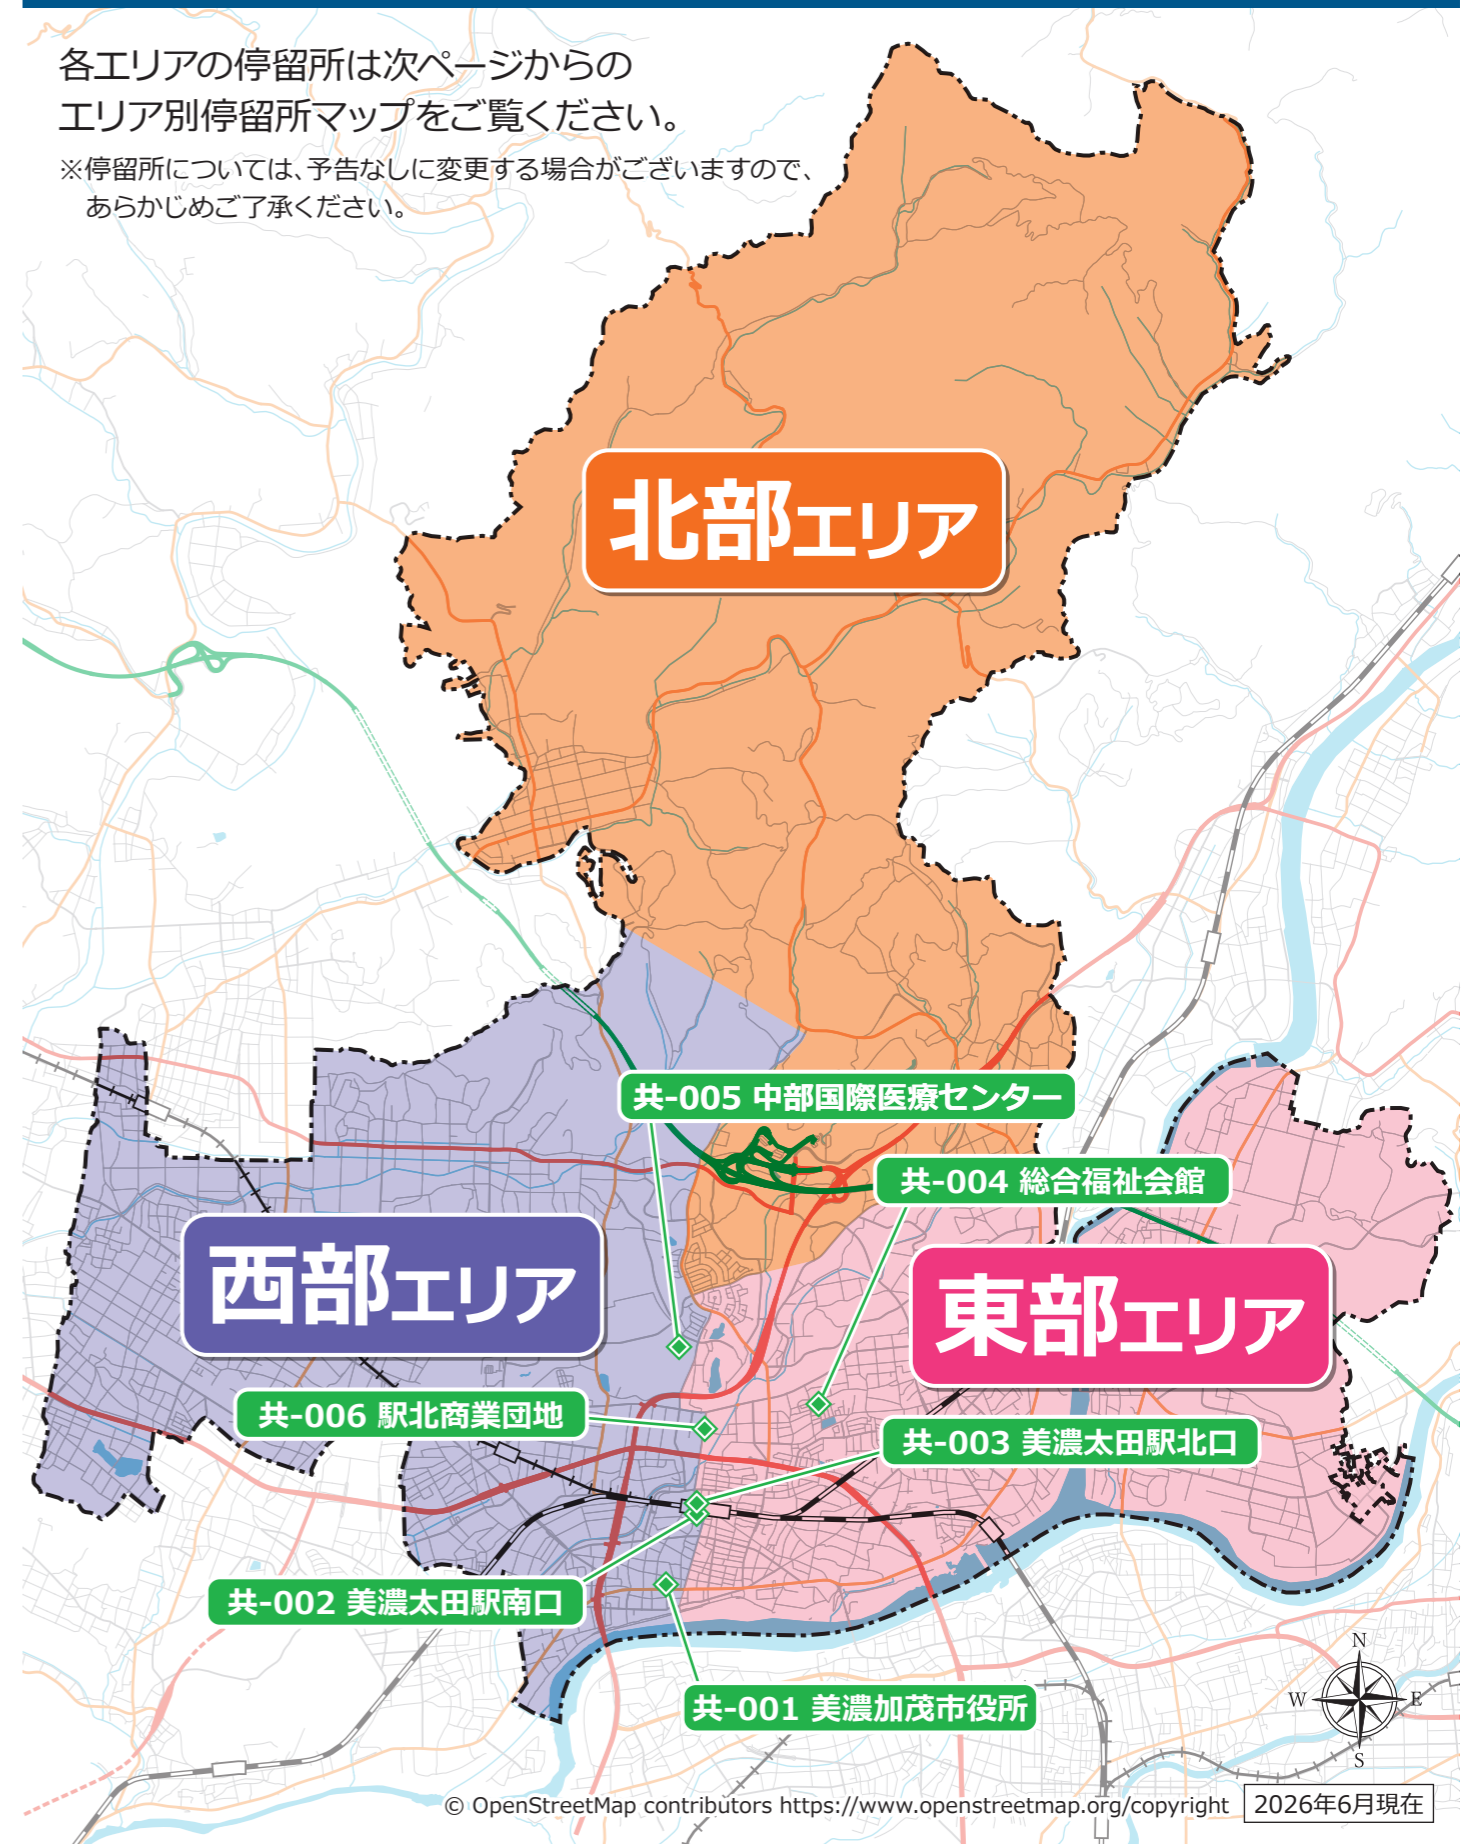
各エリアの停留所は次ページからの
エリア別停留所マップをご覧ください。
※停留所については、予告なしに変更する場合がございますので、あらかじめご了承ください。

北部エリア

共-005 中部国際医療センター

共-004 総合福祉会館

西部エリア

東部エリア

共-006 駅北商業団地

共-003 美濃太田駅北口

共-002 美濃太田駅南口

共-001 美濃加茂市役所

N
W
E
S

© OpenStreetMap contributors https://www.openstreetmap.org/copyright
2026年6月現在